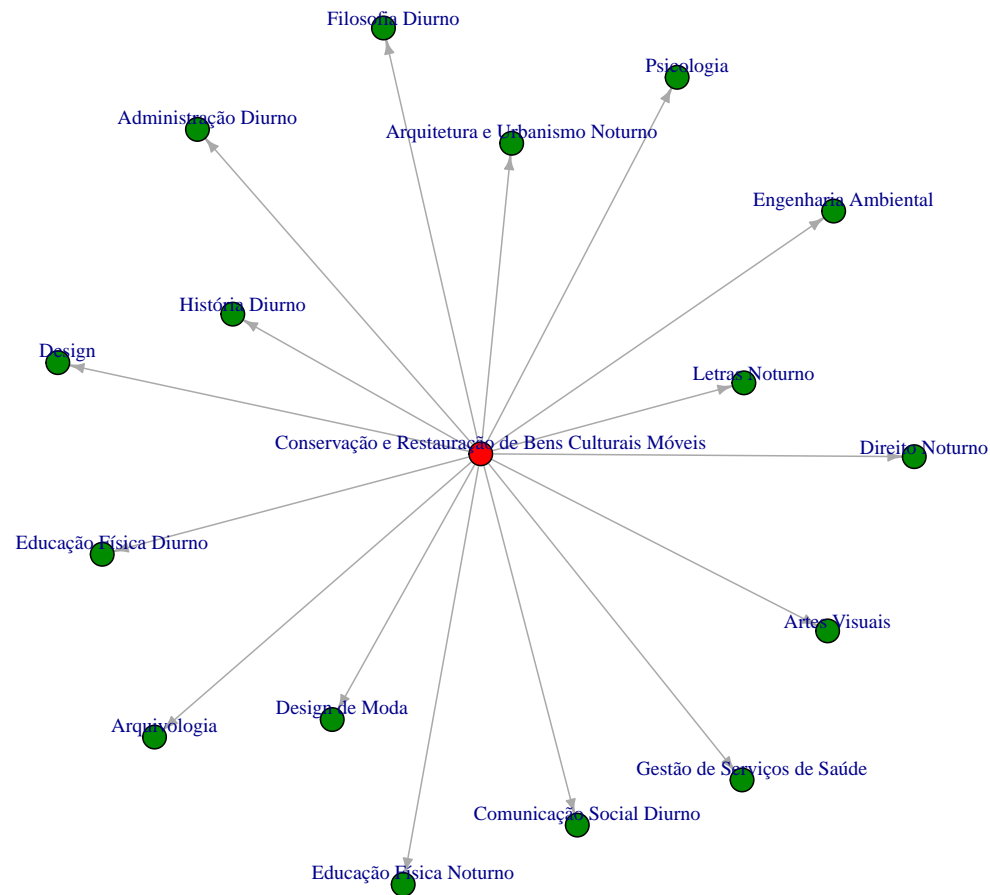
Filosofia Diurno

Psicologia

Administração Diurno

Arquitetura e Urbanismo Noturno

Engenharia Ambiental

História Diurno

Design

Letras Noturno

Conservação e Restauração de Bens Culturais Móveis

Direito Noturno

Educação Física Diurno

Artes Visuais

Arquivologia

Design de Moda

Gestão de Serviços de Saúde

Comunicação Social Diurno

Educação Física Noturno